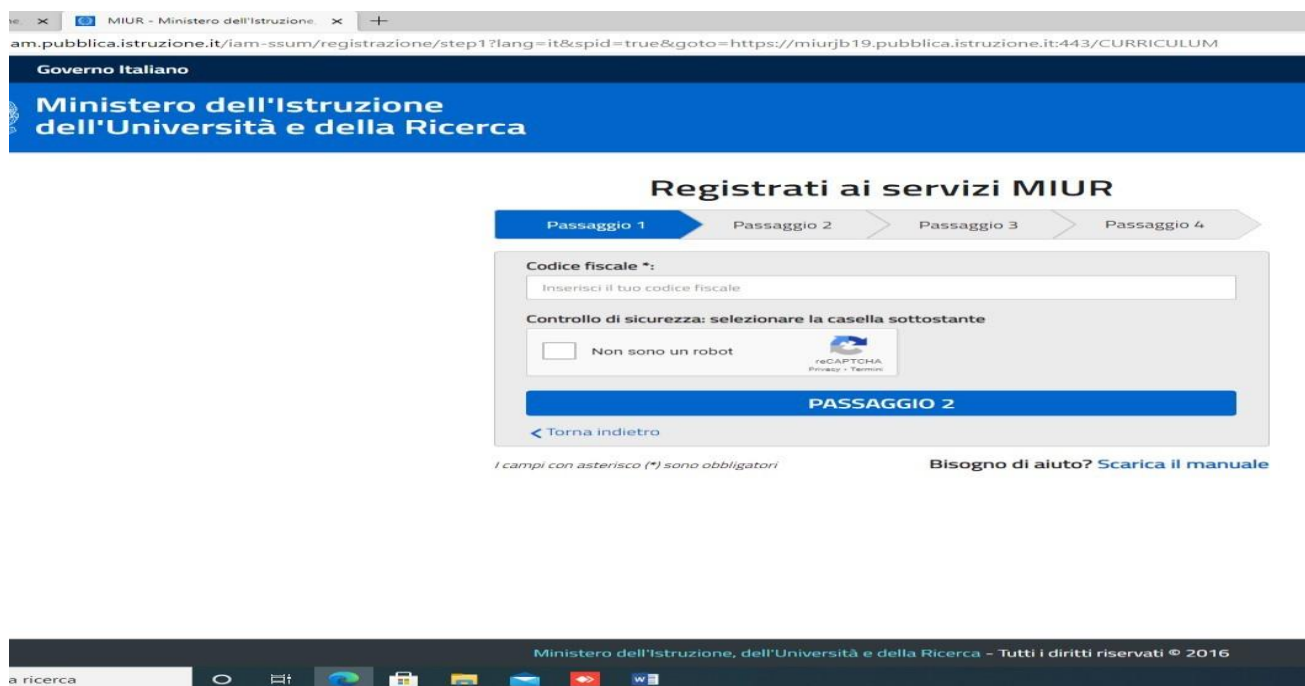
MIUR - Ministero dell'Istruzione

am.pubblica.istruzione.it/iam-ssum/registrazione/step1?lang=it&spid=true&goto=https://miurjb19.pubblica.istruzione.it:443/CURRICULUM

Governo Italiano

Ministero dell'Istruzione dell'Università e della Ricerca

Registrati ai servizi MIUR

Passaggio 1 Passaggio 2 Passaggio 3 Passaggio 4

Codice fiscale *:

Inserisci il tuo codice fiscale

Controllo di sicurezza: selezionare la casella sottostante

Non sono un robot

reCAPTCHA
Privacy - Termini

PASSAGGIO 2

Torna indietro

I campi con asterisco (*) sono obbligatori

Bisogno di aiuto? Scarica il manuale

Ministero dell'Istruzione, dell'Università e della Ricerca - Tutti i diritti riservati © 2016

a ricerca